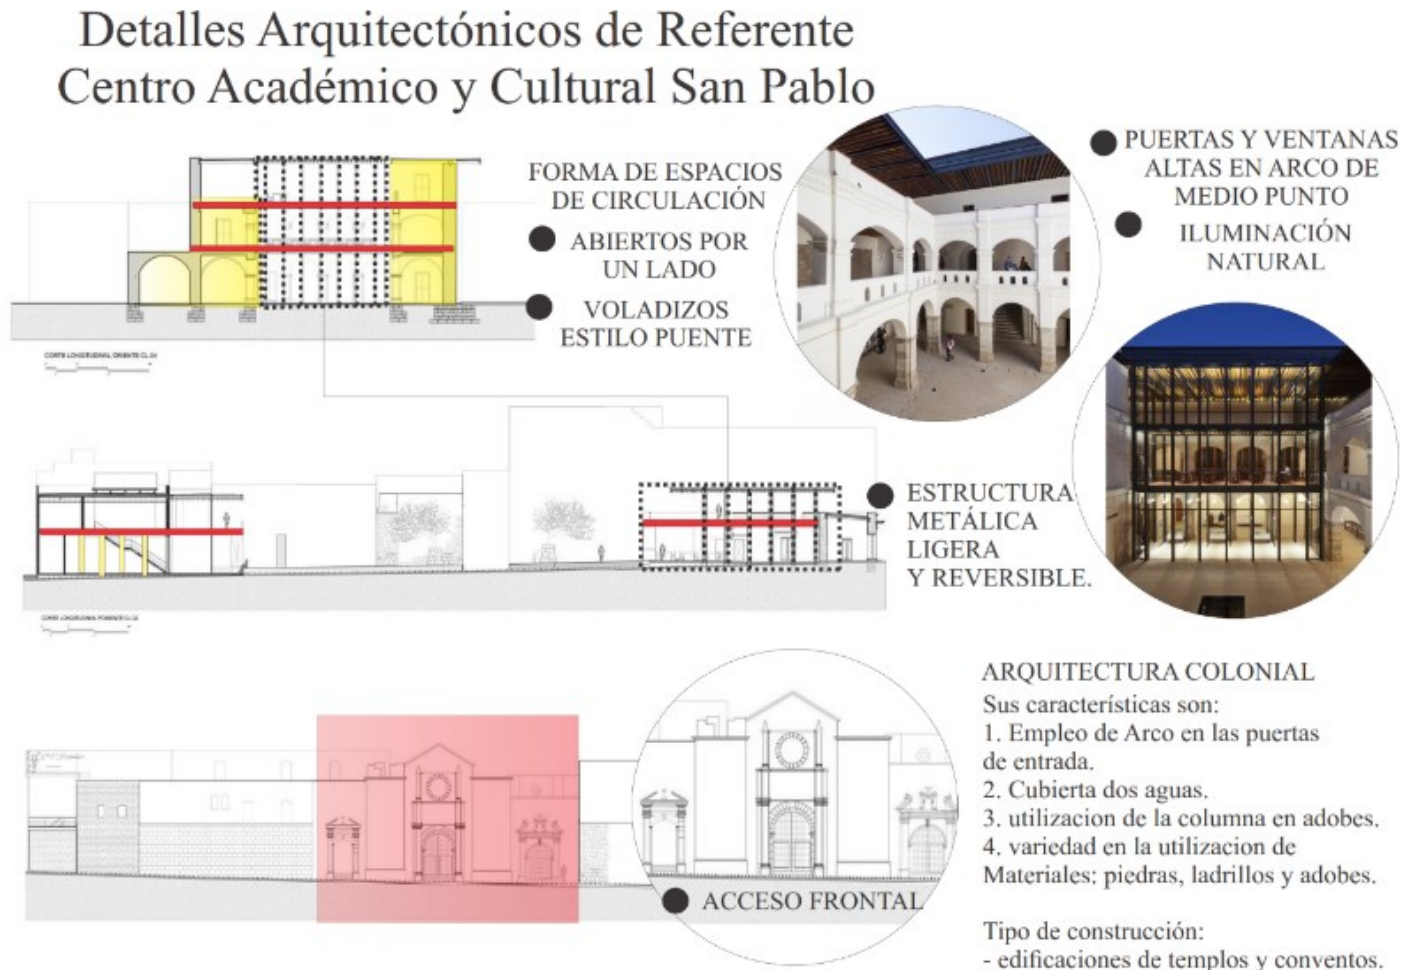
Detalles Arquitectónicos de Referente
Centro Académico y Cultural San Pablo

FORMA DE ESPACIOS DE CIRCULACIÓN

ABIERTOS POR UN LADO

VOLADIZOS ESTILO PUENTE

PUERTAS Y VENTANAS ALTAS EN ARCO DE MEDIO PUNTO

ILUMINACIÓN NATURAL

CORTE LONGITUDINAL ORIENTE CL-04

ESTRUCTURA METÁLICA LIGERA Y REVERSIBLE.

CORTE LONGITUDINAL PONIENTE CL-03

ACCESO FRONTAL

ARQUITECTURA COLONIAL
Sus características son:
1. Empleo de Arco en las puertas de entrada.
2. Cubierta dos aguas.
3. utilizacion de la columna en adobes.
4. variedad en la utilizacion de Materiales: piedras, ladrillos y adobes.

Tipo de construcción:
- edificaciones de templos y conventos.